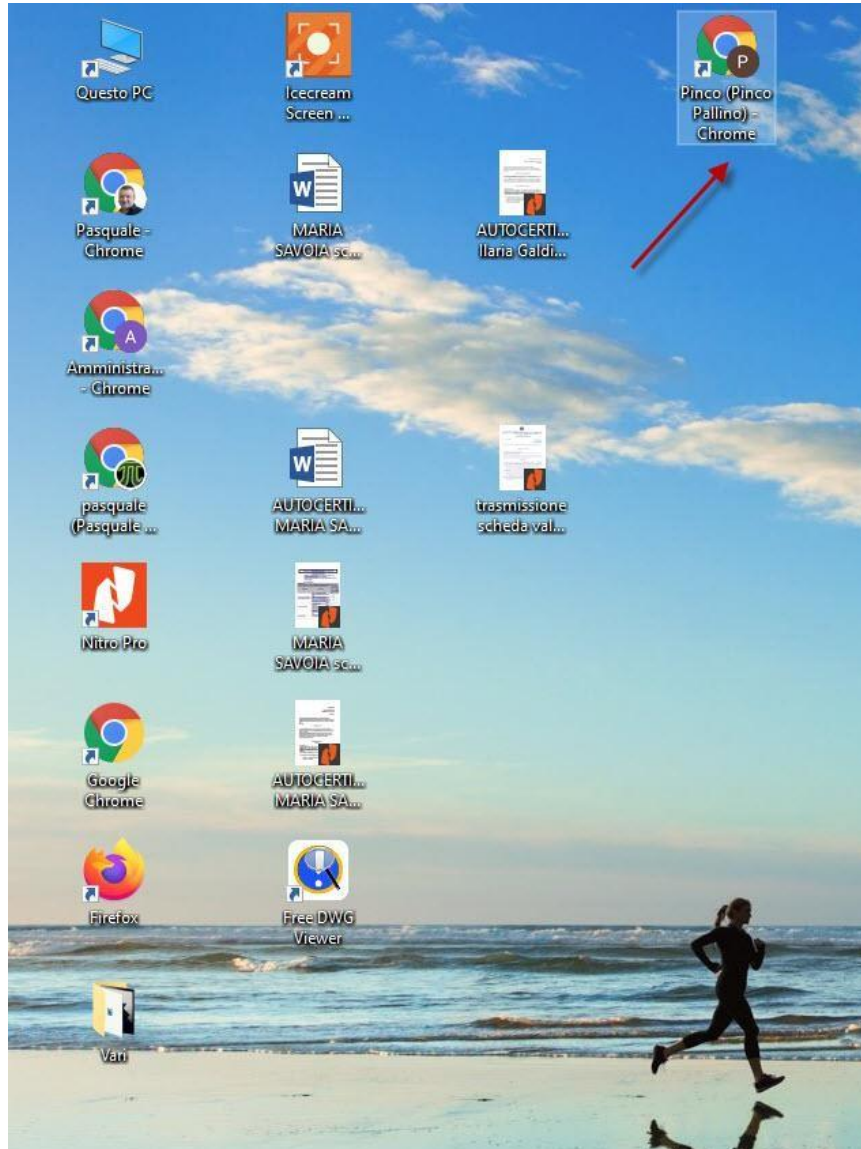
Questo PC

Icecream Screen ...

Pinco (Pinco Pallino) - Chrome

Pasquale - Chrome

MARIA SAVOIA sc...

AUTOCERTI... Ilaria Galdi...

Amministra... - Chrome

pasquale (Pasquale ...

AUTOCERTI... MARIA SA...

trasmissione scheda val...

Nitro Pro

MARIA SAVOIA sc...

Google Chrome

AUTOCERTI... MARIA SA...

Firefox

Free DWG Viewer

Vari